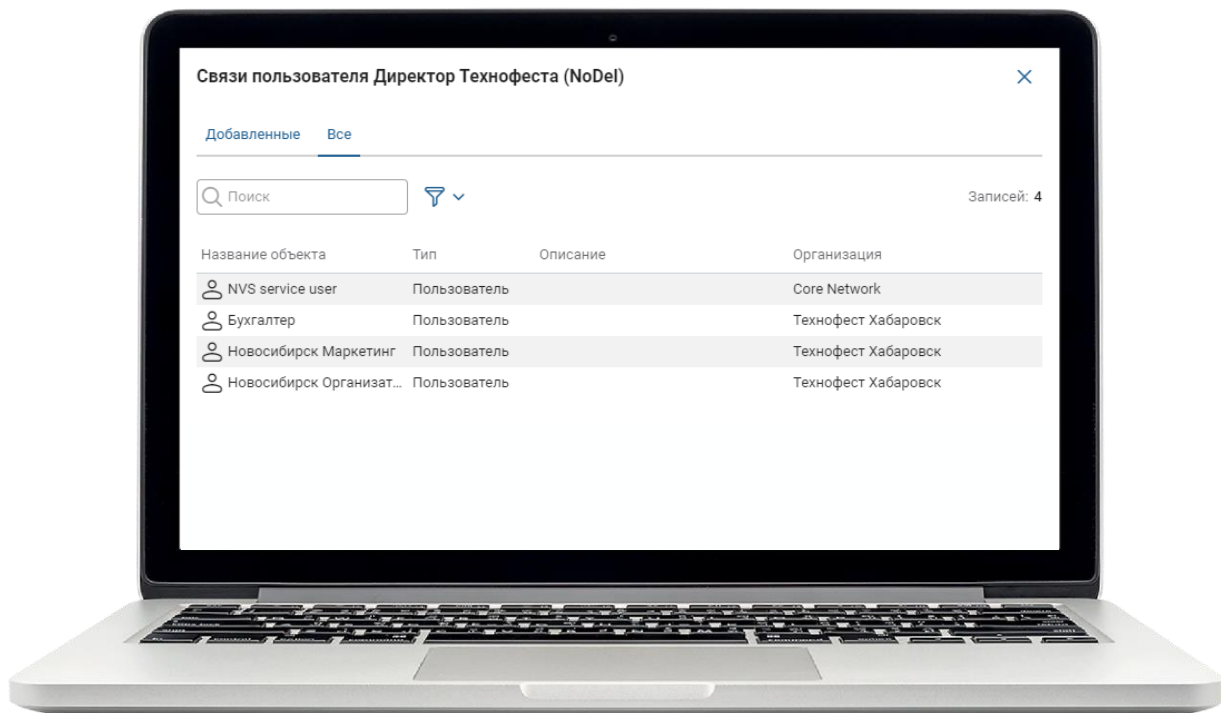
Связи пользователя Директор Технофеста (NoDel)

×

Добавленные Все

Поиск

Записей: 4

| Название объекта | Тип | Описание | Организация |
|---|---|---|---|
| NVS service user | Пользователь | | Core Network |
| Бухгалтер | Пользователь | | Технофест Хабаровск |
| Новосибирск Маркетинг | Пользователь | | Технофест Хабаровск |
| Новосибирск Организат... | Пользователь | | Технофест Хабаровск |